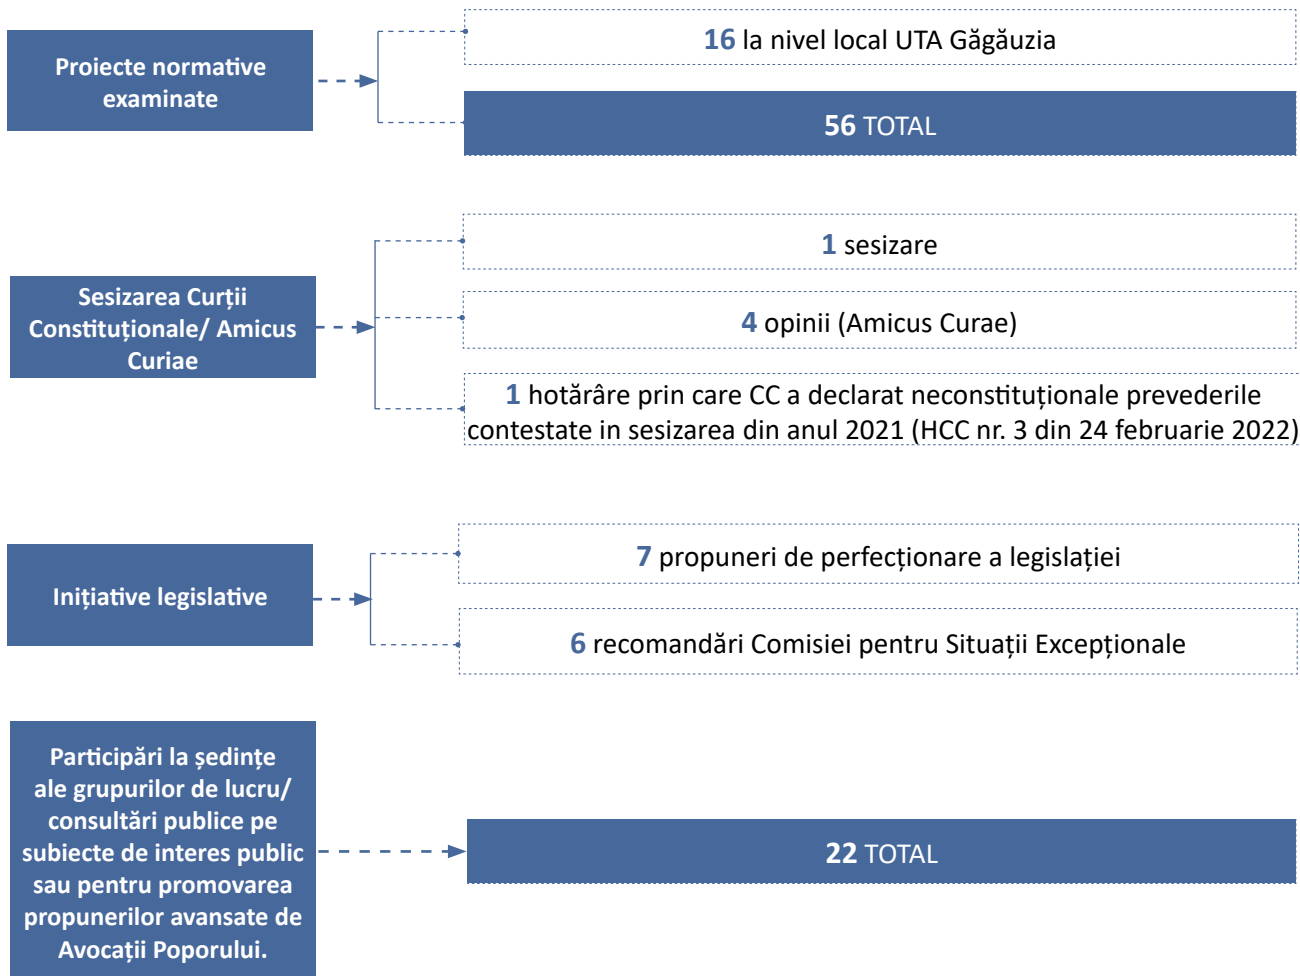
Proiecte normative examinate

16 la nivel local UTA Găgăuzia

56 TOTAL

Sesizarea Curții Constituționale/ Amicus Curiae

1 sesizare

4 opinii (Amicus Curae)

1 hotărâre prin care CC a declarat neconstituționale prevederile contestate in sesizarea din anul 2021 (HCC nr. 3 din 24 februarie 2022)

Inițiative legislative

7 propuneri de perfecționare a legislației

6 recomandări Comisiei pentru Situații Excepționale

Participări la ședințe ale grupurilor de lucru/ consultări publice pe subiecte de interes public sau pentru promovarea propunerilor avansate de Avocații Poporului.

22 TOTAL